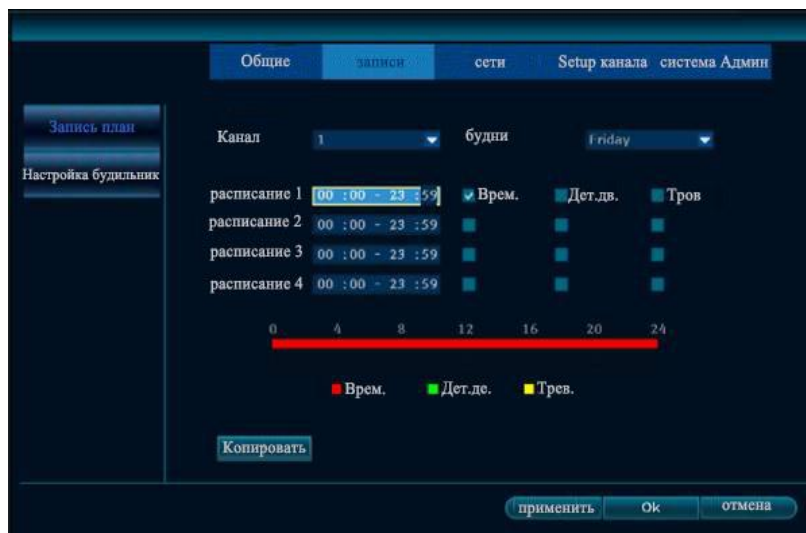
Общие записи сети Setup канала система Админ

Запись план
Настройка будильник

Канал 1 будни Friday

расписание 1 00 :00 - 23 :59 Врем. Дет.дв. Тров
расписание 2 00 :00 - 23 :59
расписание 3 00 :00 - 23 :59
расписание 4 00 :00 - 23 :59

0 4 8 12 16 20 24

Врем. Дет.де. Трев.

Копировать

применить Ok отмена